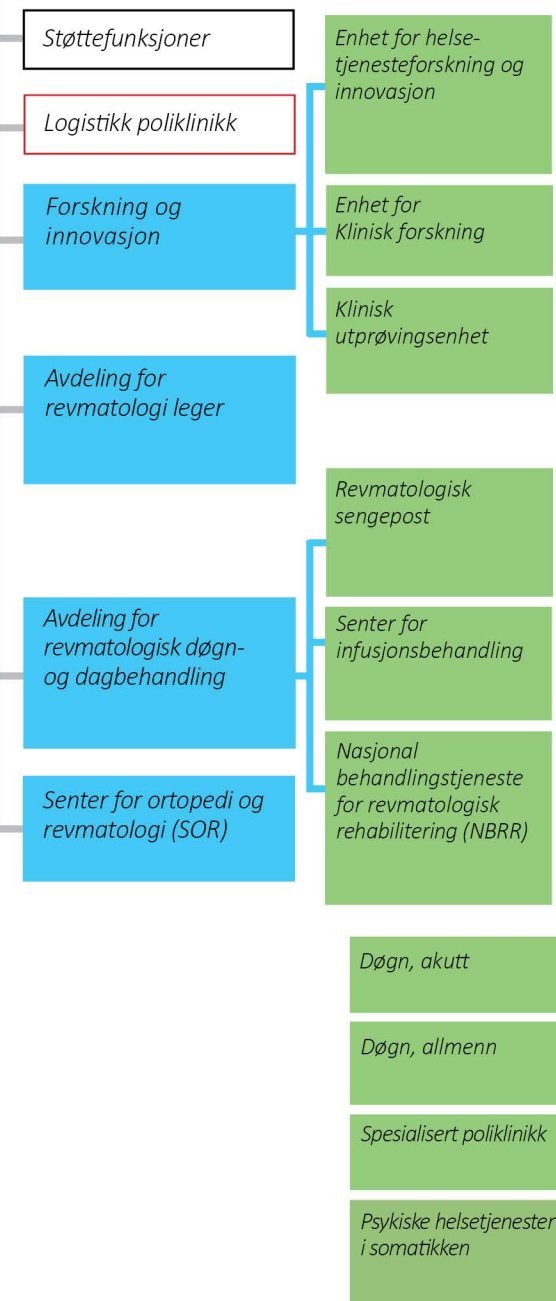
Støttefunksjoner

Logistikk poliklinikk

Forskning og innovasjon

Enhet for helsetjenesteforskning og innovasjon

Enhet for Klinisk forskning

Klinisk utprøvingsenhet

Avdeling for revmatologi leger

Avdeling for revmatologisk døgn- og dagbehandling

Revmatologisk sengepost

Senter for infusjonsbehandling

Nasjonal behandlingstjeneste for revmatologisk rehabilitering (NBRR)

Senter for ortopedi og revmatologi (SOR)

Døgn, akutt

Døgn, allmenn

Spesialisert poliklinikk

Psykiske helsetjenester i somatikken